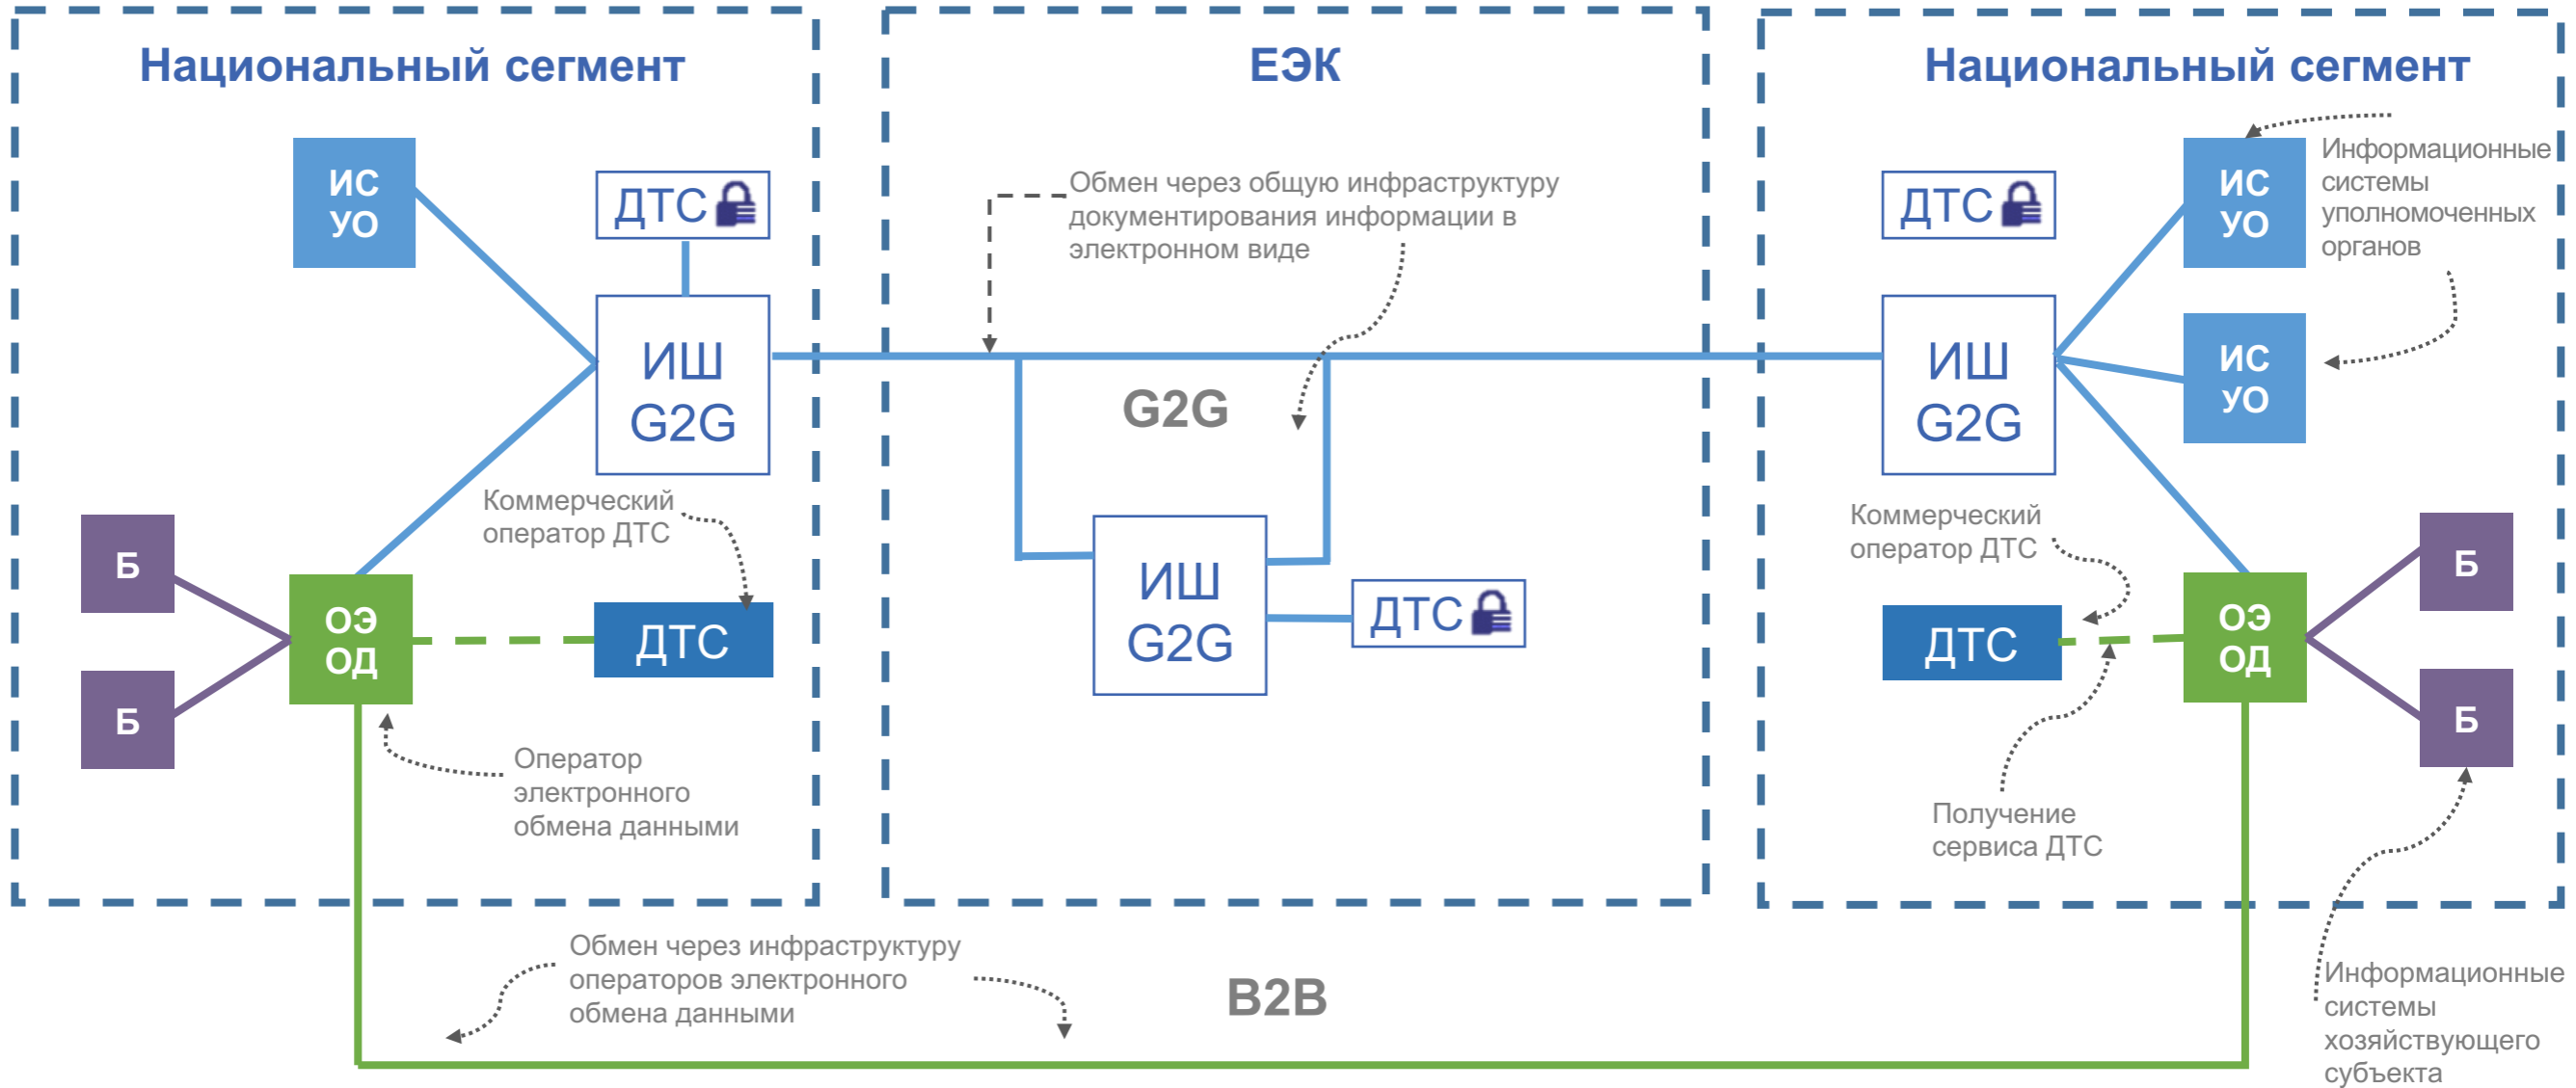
Национальный сегмент

ЕЭК

Национальный сегмент

ИС УО

ДТС

ИШ G2G

Обмен через общую инфраструктуру документирования информации в электронном виде

G2G

ИШ G2G

ДТС

ДТС

ИШ G2G

ИС УО

ИС УО

Информационные системы уполномоченных органов

Б

Б

ОЭ ОД

Коммерческий оператор ДТС

ДТС

Оператор электронного обмена данными

Коммерческий оператор ДТС

ДТС

ОЭ ОД

Б

Б

Получение сервиса ДТС

Обмен через инфраструктуру операторов электронного обмена данными

B2B

Информационные системы хозяйствующего субъекта